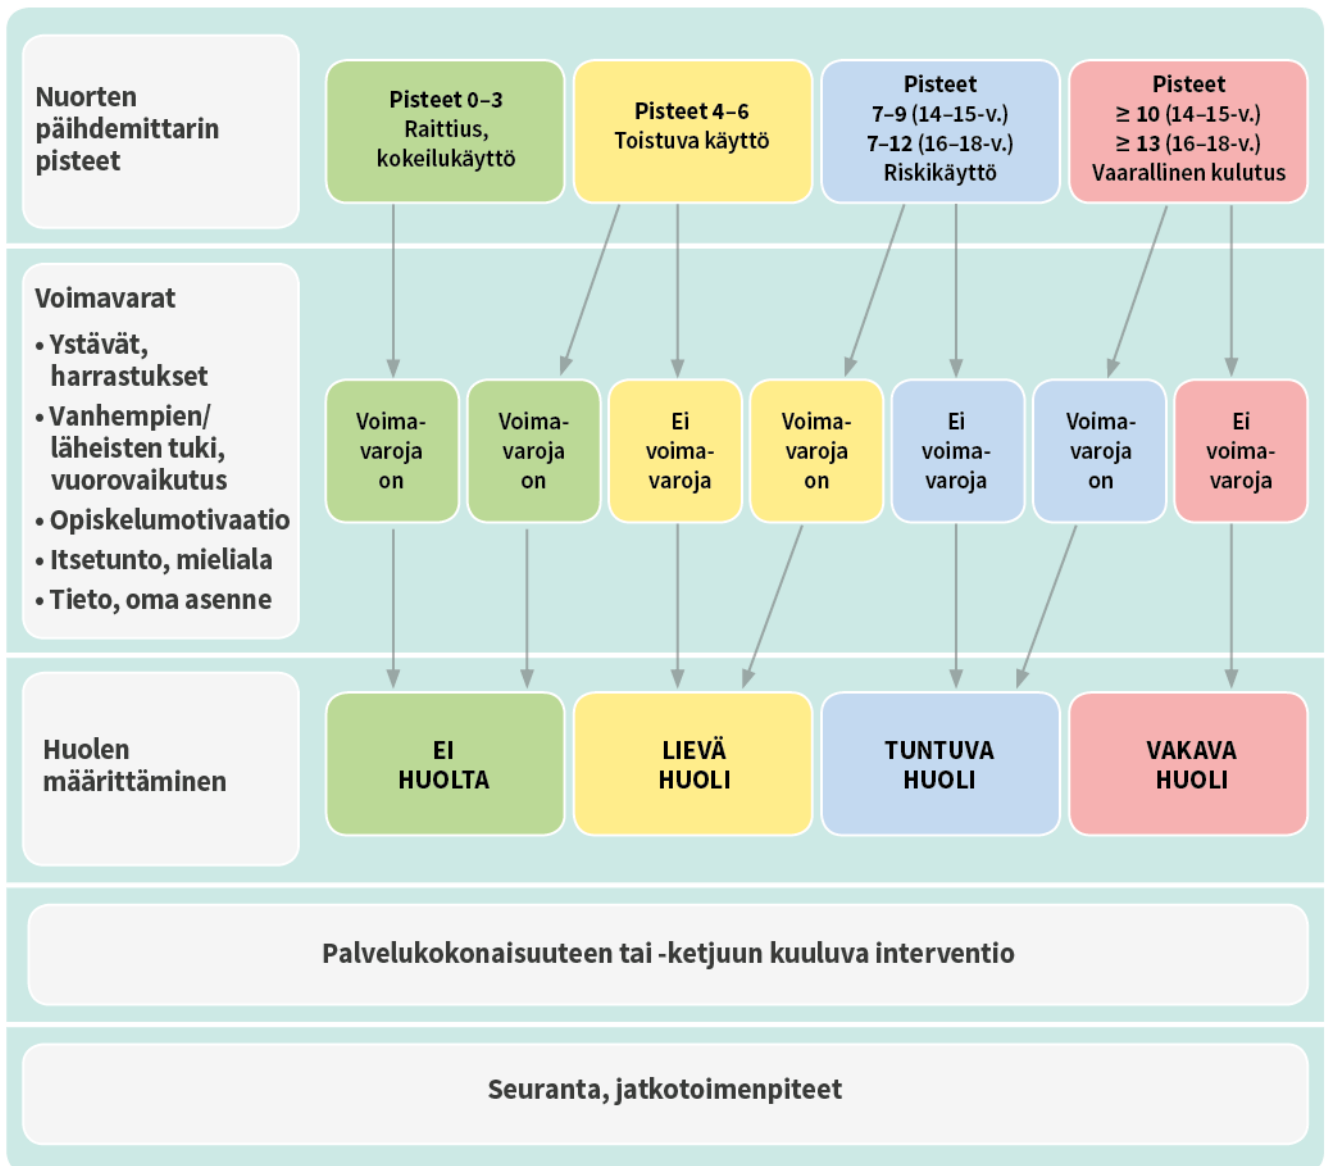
Nuorten päihdemittarin pisteet

Pisteet 0–3
Raittius, kokeilukäyttö

Pisteet 4–6
Toistuva käyttö

Pisteet
7–9 (14–15-v.)
7–12 (16–18-v.)
Riskikäyttö

Pisteet
≥ 10 (14–15-v.)
≥ 13 (16–18-v.)
Vaarallinen kulutus

Voimavarat
• Ystävät, harrastukset
• Vanhempien/läheisten tuki, vuorovaikutus
• Opiskelumotivaatio
• Itsetunto, mieliala
• Tieto, oma asenne

Voimavaroja on

Voimavaroja on

Ei voimavaroja

Voimavaroja on

Ei voimavaroja

Voimavaroja on

Ei voimavaroja

Huolen määrittäminen

EI HUOLTA

LIEVÄ HUOLI

TUNTUVA HUOLI

VAKAVA HUOLI

Palvelukokonaisuuteen tai -ketjuun kuuluva interventio

Seuranta, jatkotoimenpiteet